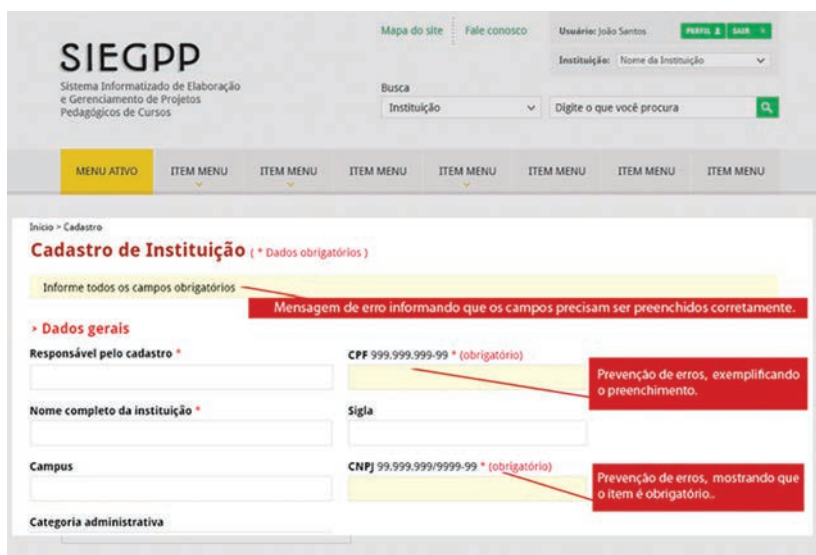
SIEGPP
Sistema Informatizado de Elaboração e Gerenciamento de Projetos Pedagógicos de Cursos

Mapa do site | Fale conosco

Usuário: João Santos PERFIL SAIR

Instituição: Nome da Instituição

Busca
Instituição
Digite o que você procura

MENU ATIVO | ITEM MENU | ITEM MENU | ITEM MENU | ITEM MENU | ITEM MENU | ITEM MENU | ITEM MENU

Início > Cadastro

Cadastro de Instituição ( * Dados obrigatórios )

Informe todos os campos obrigatórios

Mensagem de erro informando que os campos precisam ser preenchidos corretamente.

› Dados gerais

Responsável pelo cadastro *

CPF 999.999.999-99 * (obrigatório)

Prevenção de erros, exemplificando o preenchimento.

Nome completo da instituição *

Sigla

Campus

CNPJ 99.999.999/9999-99 * (obrigatório)

Prevenção de erros, mostrando que o item é obrigatório..

Categoria administrativa